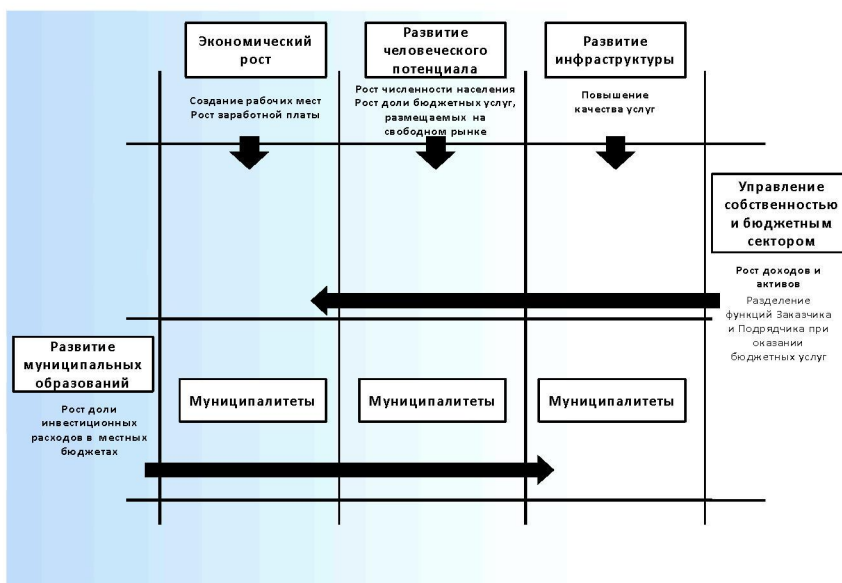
Экономический рост

Создание рабочих мест
Рост заработной платы

Развитие человеческого потенциала

Рост численности населения
Рост доли бюджетных услуг, размещаемых на свободном рынке

Развитие инфраструктуры

Повышение качества услуг

Управление собственностью и бюджетным сектором

Рост доходов и активов
Разделение функций Заказчика и Подрядчика при оказании бюджетных услуг

Развитие муниципальных образований

Рост доли инвестиционных расходов в местных бюджетах

Муниципалитеты

Муниципалитеты

Муниципалитеты